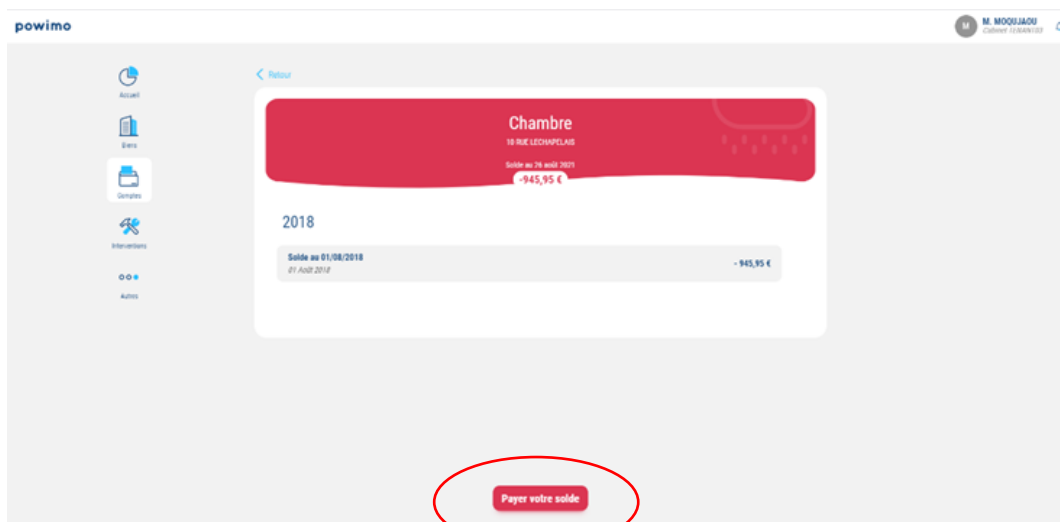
powimo

M

M. MOQUJAOU
Cabinet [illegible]

Accueil

Biens

Comptes

Interventions

Autres

Retour

Chambre
10 RUE LECHAPELAIS

Solde au 26 août 2021
-945,95 €

2018

Solde au 01/08/2018
01 Août 2018

- 945,95 €

Payer votre solde